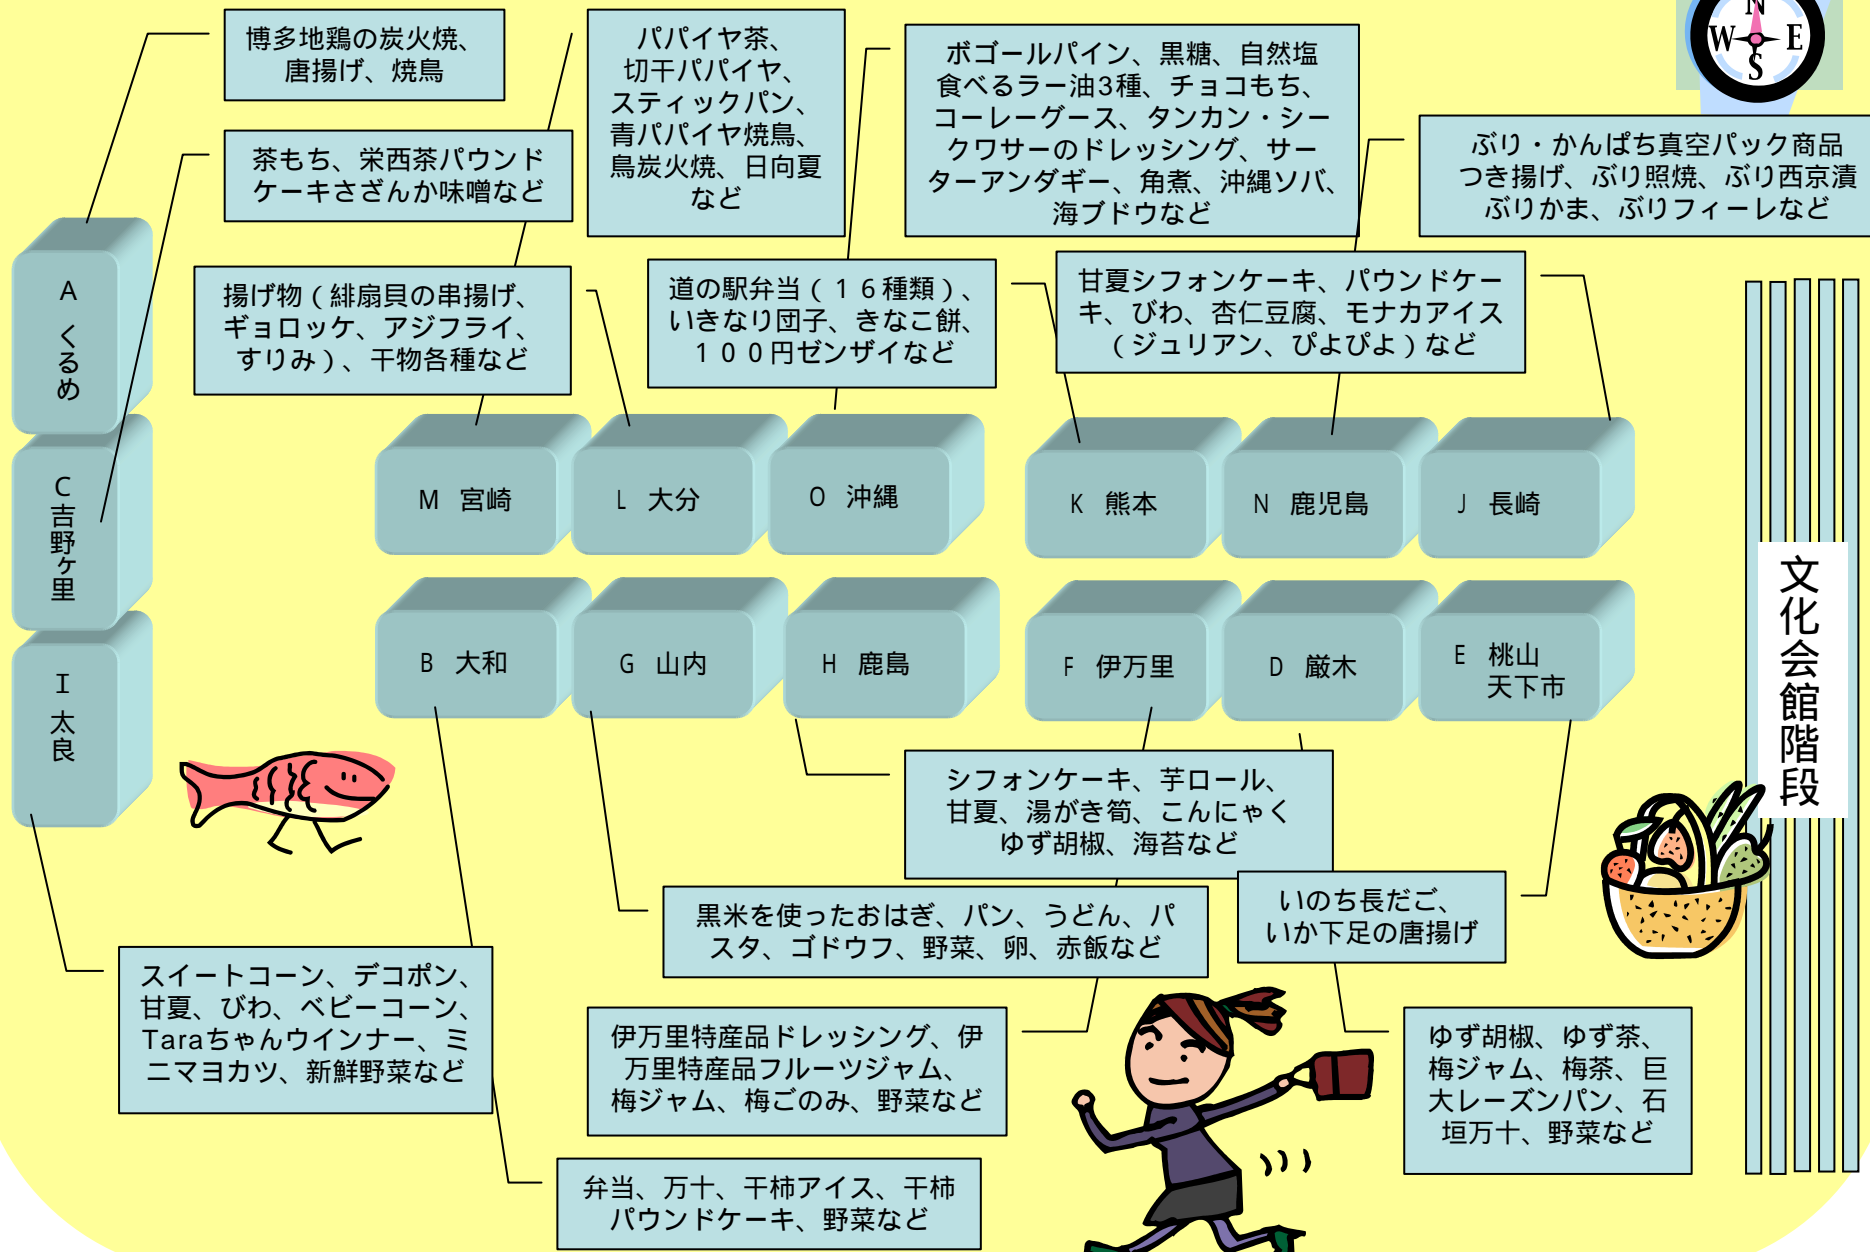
博多地鶏の炭火焼、唐揚げ、焼鳥

茶もち、栄西茶パウンドケーキさざんか味噌など

パパイヤ茶、切干パパイヤ、スティックパン、青パパイヤ焼鳥、鳥炭火焼、日向夏など

ボゴールパイン、黒糖、自然塩 食べるラー油3種、チョコもち、コーレーグース、タンカン・シークワサーのドレッシング、サーターアンダギー、角煮、沖縄ソバ、海ブドウなど

N W E S

ぶり・かんぱち真空パック商品 つき揚げ、ぶり照焼、ぶり西京漬 ぶりかま、ぶりフィーレなど

揚げ物（緋扇貝の串揚げ、ギョロッケ、アジフライ、すりみ）、干物各種など

道の駅弁当（１６種類）、いきなり団子、きなこ餅、１００円ゼンザイなど

甘夏シフォンケーキ、パウンドケーキ、びわ、杏仁豆腐、モナカアイス（ジュリアン、ぴよぴよ）など

A くるめ

C 吉野ケ里

I 太良

M 宮崎

L 大分

O 沖縄

K 熊本

N 鹿児島

J 長崎

B 大和

G 山内

H 鹿島

F 伊万里

D 厳木

E 桃山 天下市

文化会館階段

シフォンケーキ、芋ロール、甘夏、湯がき筍、こんにゃく ゆず胡椒、海苔など

黒米を使ったおはぎ、パン、うどん、パスタ、ゴドウフ、野菜、卵、赤飯など

いのち長だご、いか下足の唐揚げ

スイートコーン、デコポン、甘夏、びわ、ベビーコーン、Taraちゃんウインナー、ミニマヨカツ、新鮮野菜など

伊万里特産品ドレッシング、伊万里特産品フルーツジャム、梅ジャム、梅ごのみ、野菜など

ゆず胡椒、ゆず茶、梅ジャム、梅茶、巨大レーズンパン、石垣万十、野菜など

弁当、万十、干柿アイス、干柿パウンドケーキ、野菜など